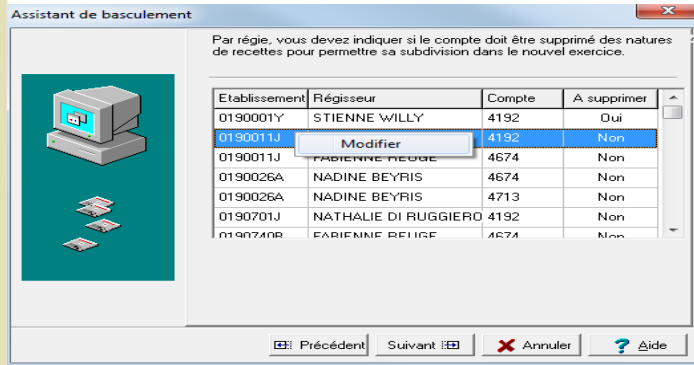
Assistant de basculement

Par régie, vous devez indiquer si le compte doit être supprimé des natures de recettes pour permettre sa subdivision dans le nouvel exercice.

| Etablissement | Régisseur | Compte | A supprimer |
|---|---|---|---|
| 0190001Y | STIENNE WILLY | 4192 | Oui |
| 0190011J | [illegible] | 4192 | Non |
| 0190011J | FABIENNE REUGE | 4674 | Non |
| 0190026A | NADINE BEYRIS | 4674 | Non |
| 0190026A | NADINE BEYRIS | 4713 | Non |
| 0190701J | NATHALIE DI RUGGIERO | 4192 | Non |
| 0190740B | FABIENNE REUGE | 4674 | Non |

Modifier

Précédent Suivant Annuler Aide